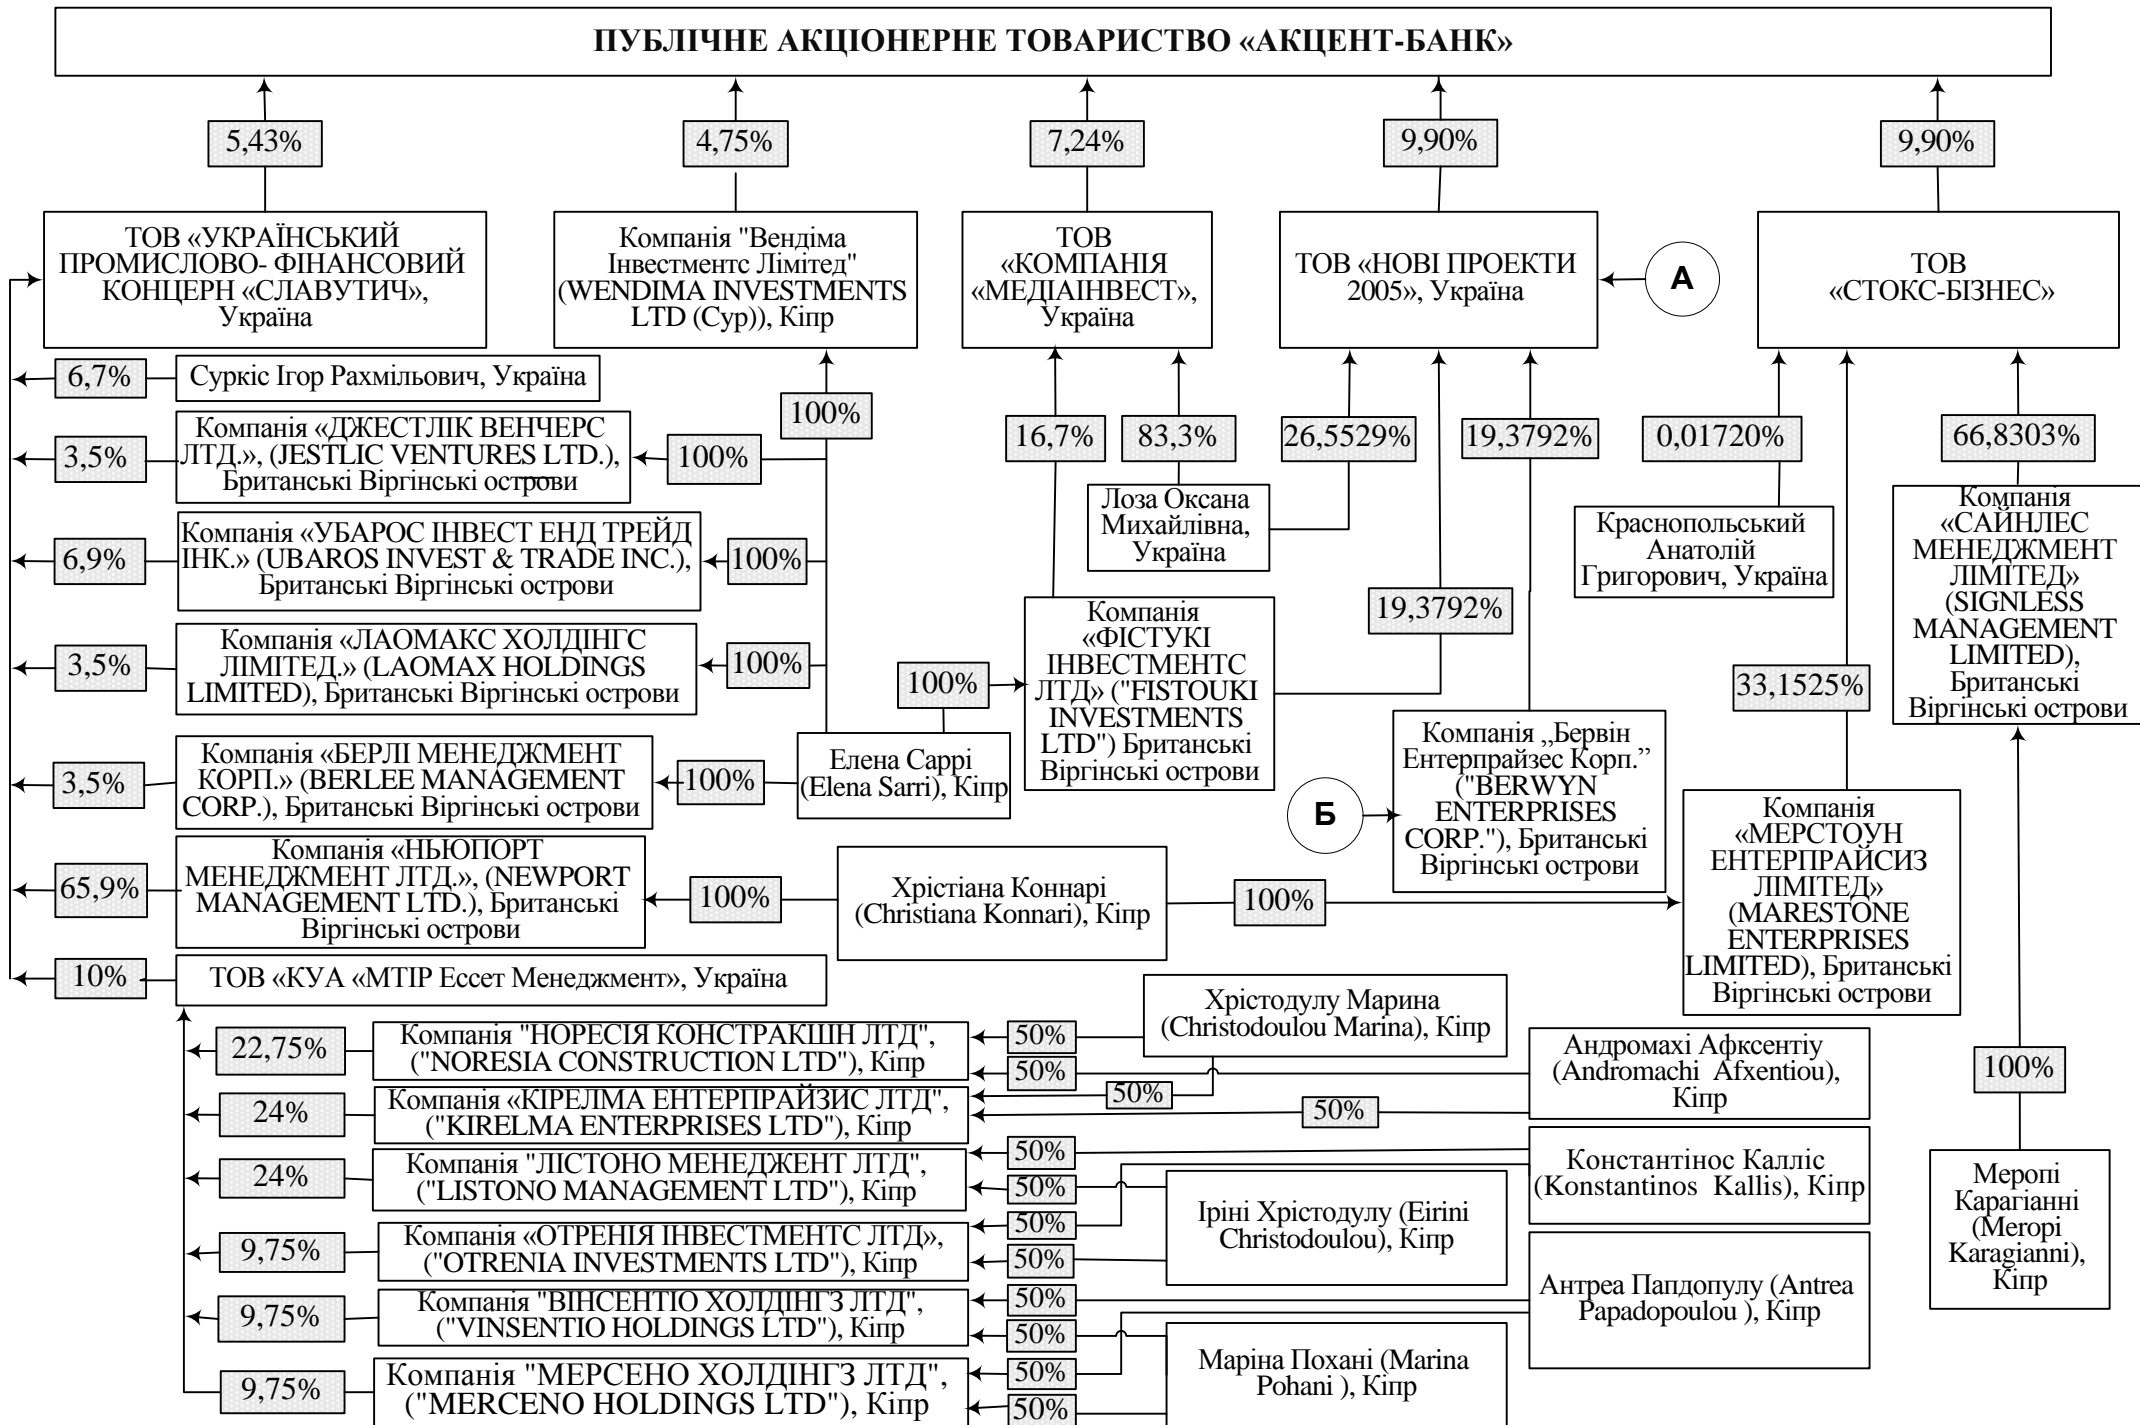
ПУБЛІЧНЕ АКЦІОНЕРНЕ ТОВАРИСТВО «АКЦЕНТ-БАНК»

5,43%

4,75%

7,24%

9,90%

9,90%

ТОВ «УКРАЇНСЬКИЙ ПРОМИСЛОВО- ФІНАНСОВИЙ КОНЦЕРН «СЛАВУТИЧ», Україна

Компанія "Вендіма Інвестментс Лімітед" (WENDIMA INVESTMENTS LTD (Cyp)), Кіпр

ТОВ «КОМПАНІЯ «МЕДІАІНВЕСТ», Україна

ТОВ «НОВІ ПРОЕКТИ 2005», Україна

А

ТОВ «СТОКС-БІЗНЕС»

6,7%

Суркіс Ігор Рахмільович, Україна

100%

3,5%

Компанія «ДЖЕСТЛІК ВЕНЧЕРС ЛТД.», (JESTLIC VENTURES LTD.), Британські Віргінські острови

100%

16,7%

83,3%

26,5529%

19,3792%

0,01720%

66,8303%

Лоза Оксана Михайлівна, Україна

Краснопольський Анатолій Григорович, Україна

Компанія «САЙНЛЕС МЕНЕДЖМЕНТ ЛІМІТЕД» (SIGNLESS MANAGEMENT LIMITED), Британські Віргінські острови

6,9%

Компанія «УБАРОС ІНВЕСТ ЕНД ТРЕЙД ІНК.» (UBAROS INVEST & TRADE INC.), Британські Віргінські острови

100%

Компанія «ФІСТУКІ ІНВЕСТМЕНТС ЛТД» ("FISTOUKI INVESTMENTS LTD") Британські Віргінські острови

19,3792%

3,5%

Компанія «ЛАОМАКС ХОЛДІНГС ЛІМІТЕД.» (LAOMAX HOLDINGS LIMITED), Британські Віргінські острови

100%

100%

33,1525%

Компанія „Бервін Ентерпрайзес Корп." ("BERWYN ENTERPRISES CORP."), Британські Віргінські острови

3,5%

Компанія «БЕРЛІ МЕНЕДЖМЕНТ КОРП.» (BERLEE MANAGEMENT CORP.), Британські Віргінські острови

100%

Елена Саррі (Elena Sarri), Кіпр

Б

Компанія «МЕРСТОУН ЕНТЕРПРАЙСИЗ ЛІМІТЕД» (MARESTONE ENTERPRISES LIMITED), Британські Віргінські острови

65,9%

Компанія «НЬЮПОРТ МЕНЕДЖМЕНТ ЛТД.», (NEWPORT MANAGEMENT LTD.), Британські Віргінські острови

100%

Хрістіана Коннарі (Christiana Konnari), Кіпр

100%

10%

ТОВ «КУА «МТІР Ессет Менеджмент», Україна

Хрістодулу Марина (Christodoulou Marina), Кіпр

22,75%

Компанія "НОРЕСІЯ КОНСТРАКШН ЛТД", ("NORESIA CONSTRUCTION LTD"), Кіпр

50%

50%

Андромахі Афксентіу (Andromachi Afxentiou), Кіпр

100%

50%

24%

Компанія «КІРЕЛМА ЕНТЕРПРАЙЗИС ЛТД", ("KIRELMA ENTERPRISES LTD"), Кіпр

50%

50%

Константінос Калліс (Konstantinos Kallis), Кіпр

24%

Компанія "ЛІСТОНО МЕНЕДЖЕНТ ЛТД", ("LISTONO MANAGEMENT LTD"), Кіпр

50%

Іріні Хрістодулу (Eirini Christodoulou), Кіпр

Меропі Карагіанні (Meropi Karagianni), Кіпр

50%

9,75%

Компанія «ОТРЕНІЯ ІНВЕСТМЕНТС ЛТД», ("OTRENIA INVESTMENTS LTD"), Кіпр

50%

Антреа Пападопулу (Antrea Papadopoulou ), Кіпр

50%

9,75%

Компанія "ВІНСЕНТІО ХОЛДІНГЗ ЛТД", ("VINSENTIO HOLDINGS LTD"), Кіпр

50%

Маріна Похані (Marina Pohani ), Кіпр

50%

9,75%

Компанія "МЕРСЕНО ХОЛДІНГЗ ЛТД", ("MERCENO HOLDINGS LTD"), Кіпр

50%

50%